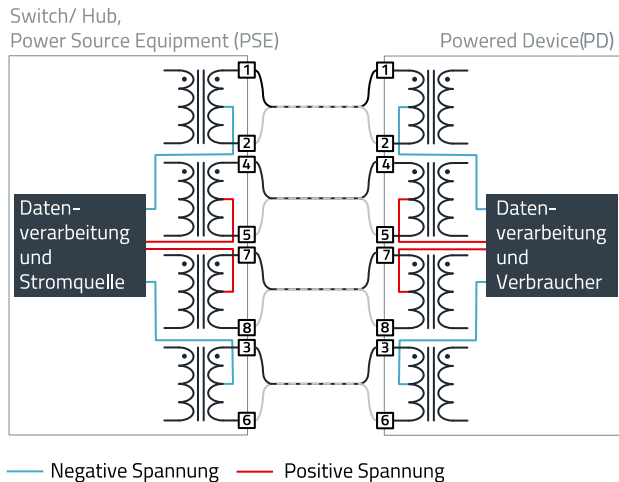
Switch/ Hub,
Power Source Equipment (PSE)

Powered Device(PD)

1
2
4
5
7
8
3
6

1
2
4
5
7
8
3
6

Datenverarbeitung und Stromquelle

Datenverarbeitung und Verbraucher

Negative Spannung
Positive Spannung